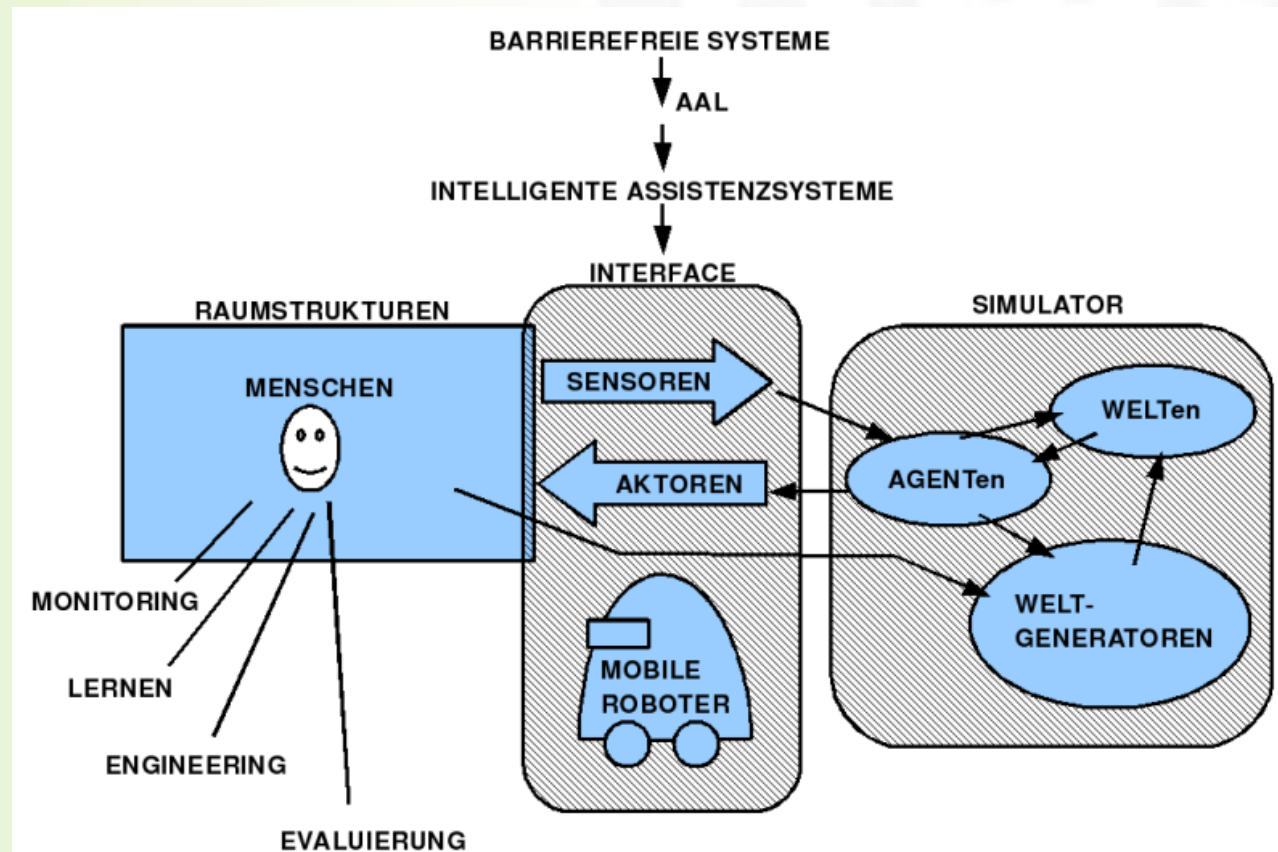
BARRIEREFREIE SYSTEME

AAL

INTELLIGENTE ASSISTENZSYSTEME

INTERFACE

RAUMSTRUKTUREN

MENSCHEN

SENSOREN

AKTOREN

SIMULATOR

WELTen

AGENTen

WELT-GENERATOREN

MOBILE ROBOTER

MONITORING

LERNEN

ENGINEERING

EVALUIERUNG